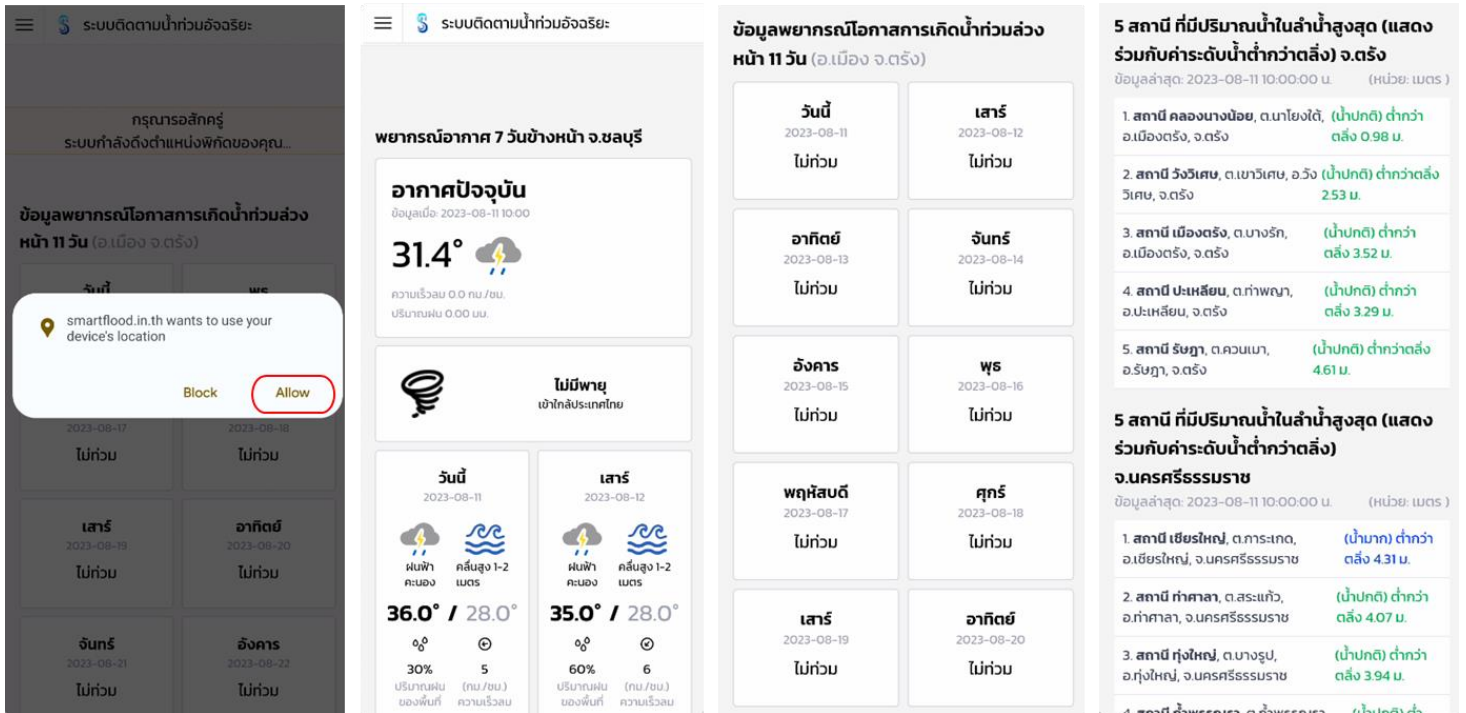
ระบบติดตามน้ำท่วมอัจฉริยะ

กรุณารอสักครู่
ระบบกำลังดึงตำแหน่งพิกัดของคุณ...

ข้อมูลพยากรณ์โอกาสการเกิดน้ำท่วมล่วงหน้า 11 วัน (อ.เมือง จ.ตรัง)

วันนี้ พุธ

smartflood.in.th wants to use your device's location

Block Allow

2023-08-17 ไม่ท่วม
2023-08-18 ไม่ท่วม

เสาร์ 2023-08-19 ไม่ท่วม
อาทิตย์ 2023-08-20 ไม่ท่วม

จันทร์ 2023-08-21 ไม่ท่วม
อังคาร 2023-08-22 ไม่ท่วม

ระบบติดตามน้ำท่วมอัจฉริยะ

พยากรณ์อากาศ 7 วันข้างหน้า จ.ชลบุรี

อากาศปัจจุบัน
ข้อมูลเมื่อ 2023-08-11 10:00
31.4°
ความเร็วลม 0.0 กม./ชม.
ปริมาณฝน 0.00 มม.

ไม่มีพายุ
เข้าใกล้ประเทศไทย

วันนี้
2023-08-11
ฝนฟ้าคะนอง คลื่นสูง 1-2 เมตร
36.0° / 28.0°
30% 5
ปริมาณฝน ของพื้นที่ (กม./ชม.) ความเร็วลม

เสาร์
2023-08-12
ฝนฟ้าคะนอง คลื่นสูง 1-2 เมตร
35.0° / 28.0°
60% 6
ปริมาณฝน ของพื้นที่ (กม./ชม.) ความเร็วลม

ข้อมูลพยากรณ์โอกาสการเกิดน้ำท่วมล่วงหน้า 11 วัน (อ.เมือง จ.ตรัง)

| วันนี้ 2023-08-11 ไม่ท่วม | เสาร์ 2023-08-12 ไม่ท่วม |
|---|---|
| อาทิตย์ 2023-08-13 ไม่ท่วม | จันทร์ 2023-08-14 ไม่ท่วม |
| อังคาร 2023-08-15 ไม่ท่วม | พุธ 2023-08-16 ไม่ท่วม |
| พฤหัสบดี 2023-08-17 ไม่ท่วม | ศุกร์ 2023-08-18 ไม่ท่วม |
| เสาร์ 2023-08-19 ไม่ท่วม | อาทิตย์ 2023-08-20 ไม่ท่วม |

5 สถานี ที่มีปริมาณน้ำในลำน้ำสูงสุด (แสดงร่วมกับค่าระดับน้ำต่ำกว่าตลิ่ง) จ.ตรัง
ข้อมูลล่าสุด: 2023-08-11 10:00:00 น. (หน่วย: เมตร)

1. สถานี คลองนางน้อย, ต.นาโยงใต้, อ.เมืองตรัง, จ.ตรัง (น้ำปกติ) ต่ำกว่าตลิ่ง 0.98 ม.
2. สถานี วังวิเศษ, ต.เขาวิเศษ, อ.วังวิเศษ, จ.ตรัง (น้ำปกติ) ต่ำกว่าตลิ่ง 2.53 ม.
3. สถานี เมืองตรัง, ต.บางรัก, อ.เมืองตรัง, จ.ตรัง (น้ำปกติ) ต่ำกว่าตลิ่ง 3.52 ม.
4. สถานี ปะเหลียน, ต.ท่าพญา, อ.ปะเหลียน, จ.ตรัง (น้ำปกติ) ต่ำกว่าตลิ่ง 3.29 ม.
5. สถานี รัษฎา, ต.ควนเมา, อ.รัษฎา, จ.ตรัง (น้ำปกติ) ต่ำกว่าตลิ่ง 4.61 ม.

5 สถานี ที่มีปริมาณน้ำในลำน้ำสูงสุด (แสดงร่วมกับค่าระดับน้ำต่ำกว่าตลิ่ง) จ.นครศรีธรรมราช
ข้อมูลล่าสุด: 2023-08-11 10:00:00 น. (หน่วย: เมตร)

1. สถานี เชียรใหญ่, ต.การะเกด, อ.เชียรใหญ่, จ.นครศรีธรรมราช (น้ำมาก) ต่ำกว่าตลิ่ง 4.31 ม.
2. สถานี ท่าศาลา, ต.สระแก้ว, อ.ท่าศาลา, จ.นครศรีธรรมราช (น้ำปกติ) ต่ำกว่าตลิ่ง 4.07 ม.
3. สถานี ทุ่งใหญ่, ต.บางรูป, อ.ทุ่งใหญ่, จ.นครศรีธรรมราช (น้ำปกติ) ต่ำกว่าตลิ่ง 3.94 ม.
4. สถานี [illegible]